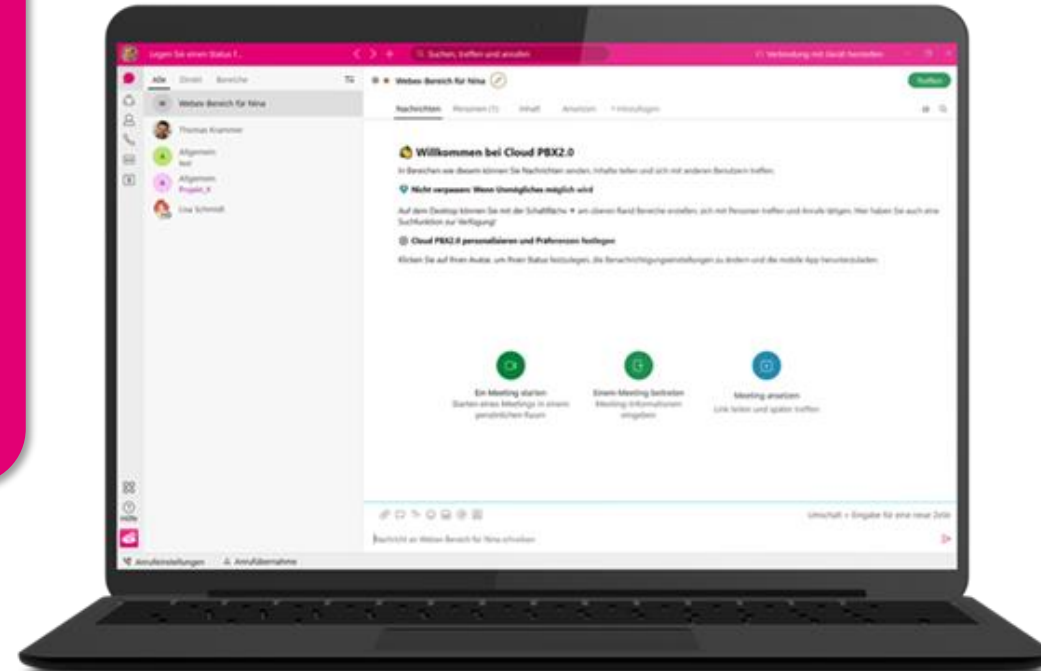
Legen Sie einen Status f...

Suchen, treffen und anrufen

Verbindung mit Gerät herstellen

Alle Direkt Bereiche

Webex Bereich für Nina

Thomas Krammer

Allgemein test

Allgemein Projekt_X

Lisa Schmidt

Webex Bereich für Nina

Treffen

Nachrichten Personen (1) Inhalt Ansetzen + Hinzufügen

Willkommen bei Cloud PBX2.0

In Bereichen wie diesem können Sie Nachrichten senden, Inhalte teilen und sich mit anderen Benutzern treffen.

Nicht verpassen: Wenn Unmögliches möglich wird

Auf dem Desktop können Sie mit der Schaltfläche + am oberen Rand Bereiche erstellen, sich mit Personen treffen und Anrufe tätigen. Hier haben Sie auch eine Suchfunktion zur Verfügung!

Cloud PBX2.0 personalisieren und Präferenzen festlegen

Klicken Sie auf Ihren Avatar, um Ihren Status festzulegen, die Benachrichtigungseinstellungen zu ändern und die mobile App herunterzuladen.

Ein Meeting starten
Starten eines Meetings in einem persönlichen Raum

Einem Meeting beitreten
Meeting-Informationen eingeben

Meeting ansetzen
Link teilen und später treffen

Umschalt + Eingabe für eine neue Zeile

Nachricht an Webex Bereich für Nina schreiben

Hilfe

Anrufeinstellungen

Anrufübernahme